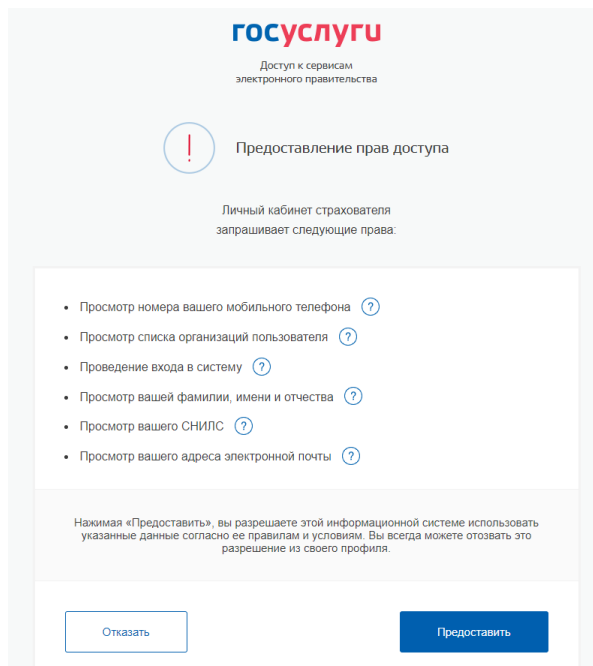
госуслуги

Доступ к сервисам электронного правительства

!

Предоставление прав доступа

Личный кабинет страхователя запрашивает следующие права:

- Просмотр номера вашего мобильного телефона ?
- Просмотр списка организаций пользователя ?
- Проведение входа в систему ?
- Просмотр вашей фамилии, имени и отчества ?
- Просмотр вашего СНИЛС ?
- Просмотр вашего адреса электронной почты ?

Нажимая «Предоставить», вы разрешаете этой информационной системе использовать указанные данные согласно ее правилам и условиям. Вы всегда можете отозвать это разрешение из своего профиля.

Отказать

Предоставить